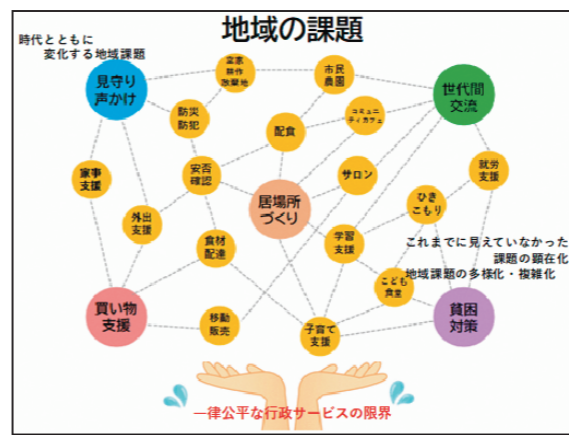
地域の課題

時代とともに
変化する地域課題

見守り
声かけ

遊休
耕作
放棄地

市民
農園

世代間
交流

防災
防犯

コミュニ
ティカフェ

配食

家事
支援

安否
確認

サロン

就労
支援

居場所
づくり

ひき
こもり

外出
支援

学習
支援

これまでに見えていなかった
課題の顕在化

食材
配達

地域課題の多様化・複雑化

こども
食堂

買い物
支援

移動
販売

子育て
支援

貧困
対策

一律公平な行政サービスの限界